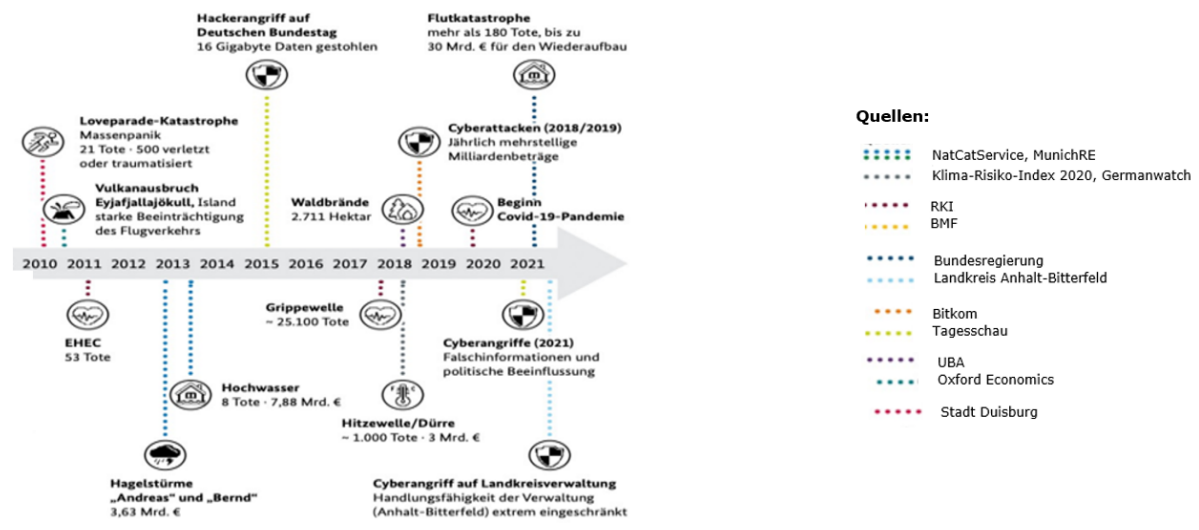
Hackerangriff auf Deutschen Bundestag
16 Gigabyte Daten gestohlen

Flutkatastrophe
mehr als 180 Tote, bis zu 30 Mrd. € für den Wiederaufbau

Loveparade-Katastrophe
Massenpanik
21 Tote · 500 verletzt oder traumatisiert

Vulkanausbruch Eyjafjallajökull, Island
starke Beeinträchtigung des Flugverkehrs

Cyberattacken (2018/2019)
Jährlich mehrstellige Milliardenbeträge

Waldbrände
2.711 Hektar

Beginn Covid-19-Pandemie

2010 2011 2012 2013 2014 2015 2016 2017 2018 2019 2020 2021

EHEC
53 Tote

Grippewelle
~ 25.100 Tote

Cyberangriffe (2021)
Falschinformationen und politische Beeinflussung

Hochwasser
8 Tote · 7,88 Mrd. €

Hitzewelle/Dürre
~ 1.000 Tote · 3 Mrd. €

Hagelstürme „Andreas" und „Bernd"
3,63 Mrd. €

Cyberangriff auf Landkreisverwaltung
Handlungsfähigkeit der Verwaltung (Anhalt-Bitterfeld) extrem eingeschränkt

Quellen:
NatCatService, MunichRE
Klima-Risiko-Index 2020, Germanwatch
RKI
BMF
Bundesregierung
Landkreis Anhalt-Bitterfeld
Bitkom
Tagesschau
UBA
Oxford Economics
Stadt Duisburg